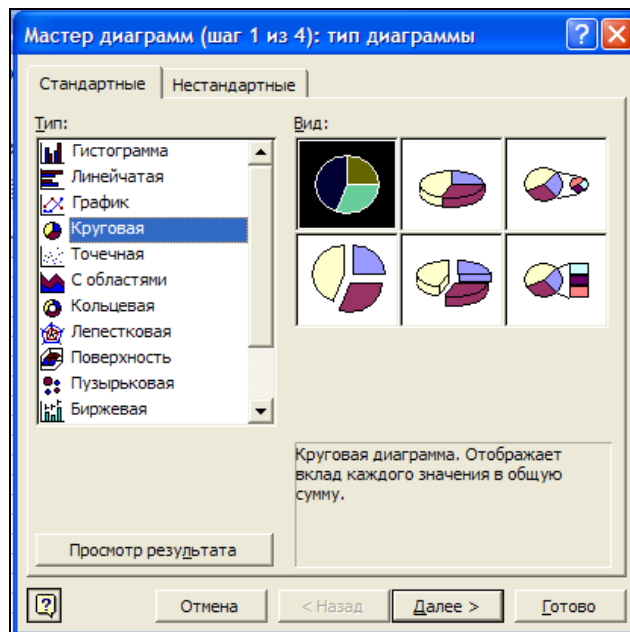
Мастер диаграмм (шаг 1 из 4): тип диаграммы

Стандартные
Нестандартные

Тип:
Гистограмма
Линейчатая
График
Круговая
Точечная
С областями
Кольцевая
Лепестковая
Поверхность
Пузырьковая
Биржевая

Вид:

Круговая диаграмма. Отображает вклад каждого значения в общую сумму.

Просмотр результата

Отмена
< Назад
Далее >
Готово